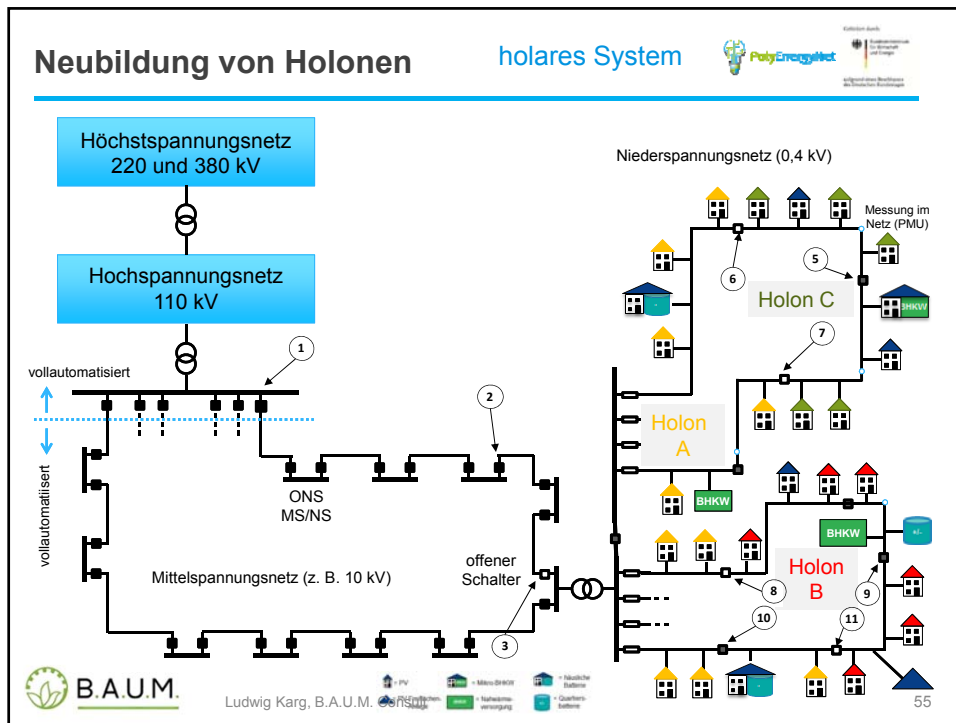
Neubildung von Holonen

holares System

PolyEnergyNet

Höchstspannungsnetz 220 und 380 kV

Hochspannungsnetz 110 kV

vollautomatisiert

vollautomatisiert

1

2

ONS MS/NS

Mittelspannungsnetz (z. B. 10 kV)

offener Schalter

3

Niederspannungsnetz (0,4 kV)

Messung im Netz (PMU)

5

6

Holon C

BHKW

7

Holon A

BHKW

BHKW

Holon B

8

9

10

11

B.A.U.M.

Ludwig Karg, B.A.U.M. Consult

= PV

= Mikro-BHKW

= Häusliche Batterie

= Nahwärme-versorgung

= Quartiers-batterie

55